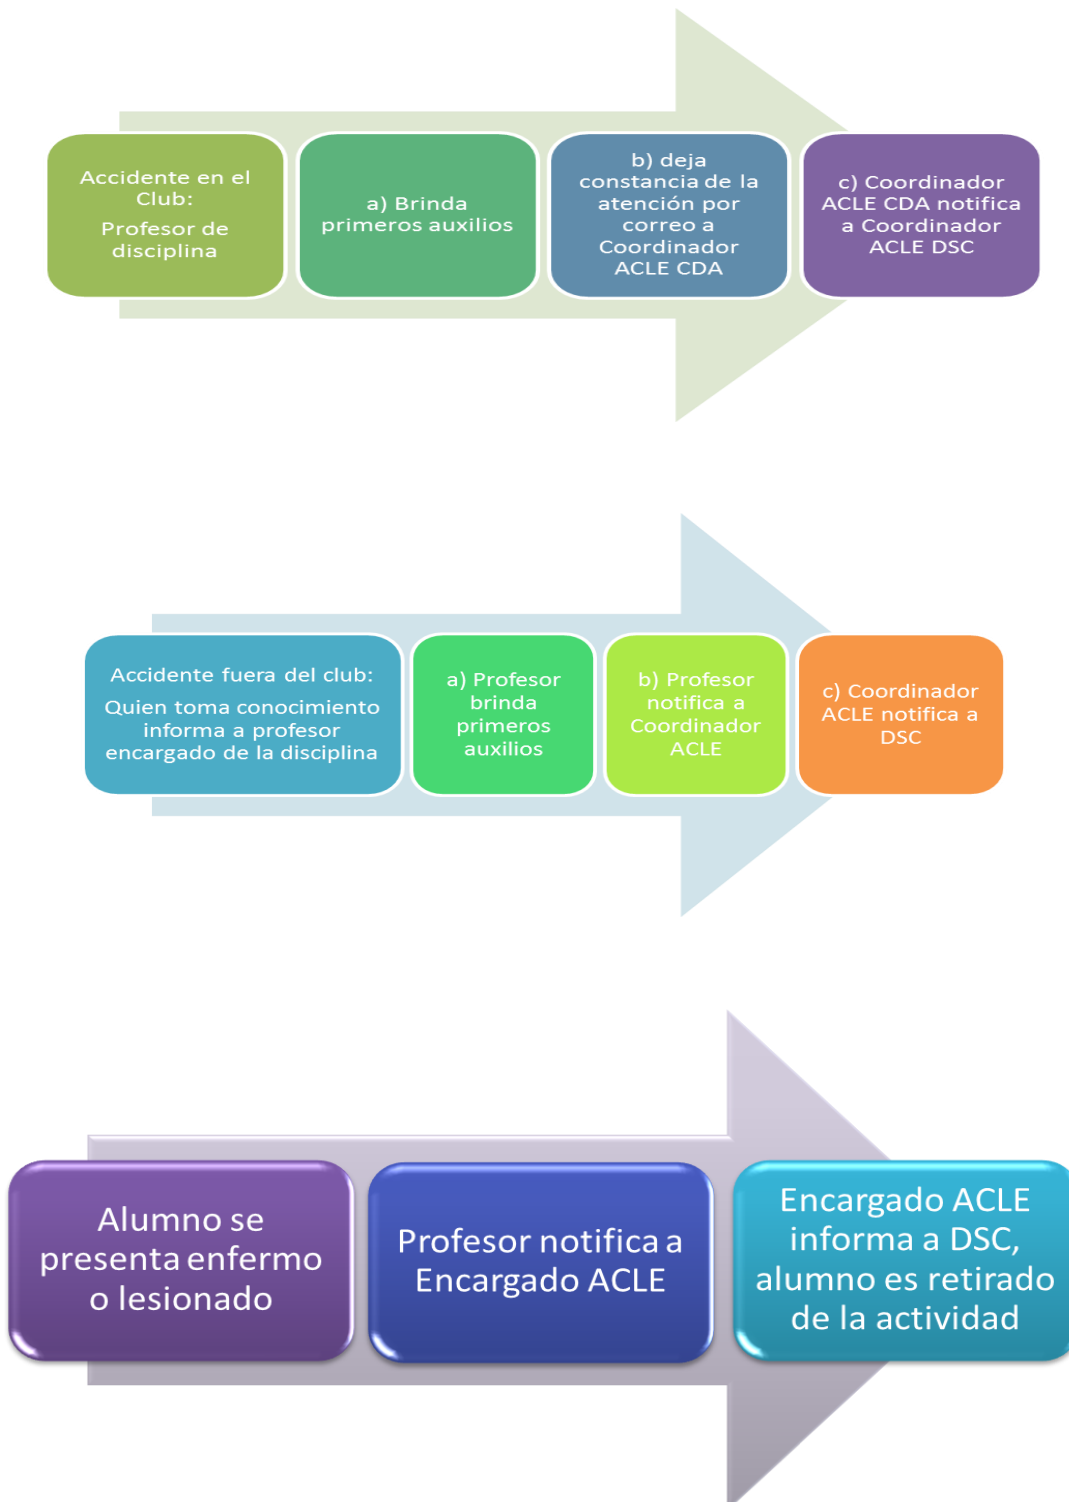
Accidente en el Club:
Profesor de disciplina

a) Brinda primeros auxilios

b) deja constancia de la atención por correo a Coordinador ACLE CDA

c) Coordinador ACLE CDA notifica a Coordinador ACLE DSC

Accidente fuera del club:
Quien toma conocimiento informa a profesor encargado de la disciplina

a) Profesor brinda primeros auxilios

b) Profesor notifica a Coordinador ACLE

c) Coordinador ACLE notifica a DSC

Alumno se presenta enfermo o lesionado

Profesor notifica a Encargado ACLE

Encargado ACLE informa a DSC, alumno es retirado de la actividad